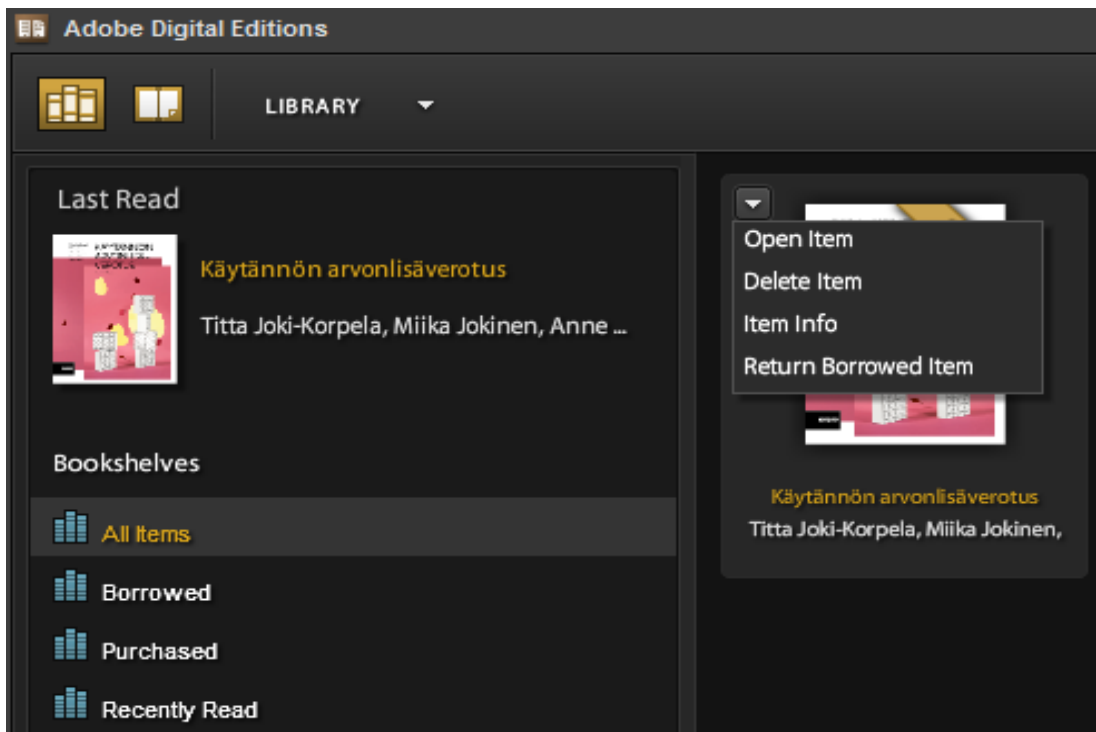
Adobe Digital Editions

LIBRARY

Last Read

Käytännön arvonlisäverotus

Titta Joki-Korpela, Miika Jokinen, Anne ...

Bookshelves

All Items

Borrowed

Purchased

Recently Read

Open Item
Delete Item
Item Info
Return Borrowed Item

Käytännön arvonlisäverotus
Titta Joki-Korpela, Miika Jokinen,